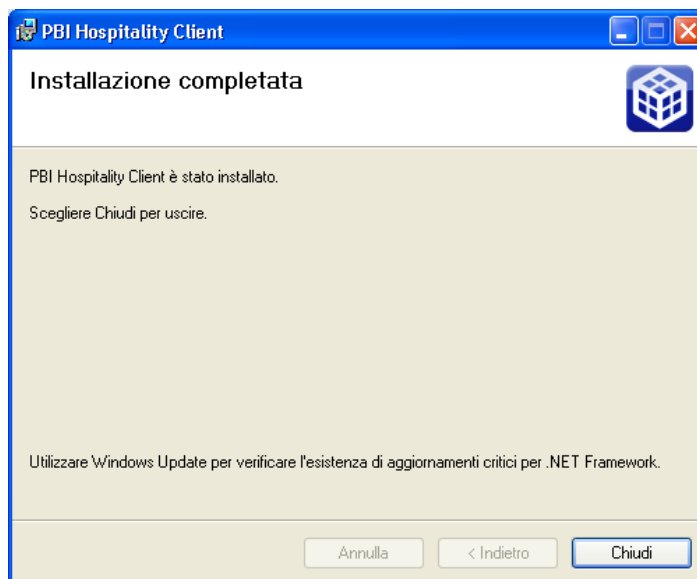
PBI Hospitality Client

Installazione completata

PBI Hospitality Client è stato installato.

Scegliere Chiudi per uscire.

Utilizzare Windows Update per verificare l'esistenza di aggiornamenti critici per .NET Framework.

Annulla

< Indietro

Chiudi